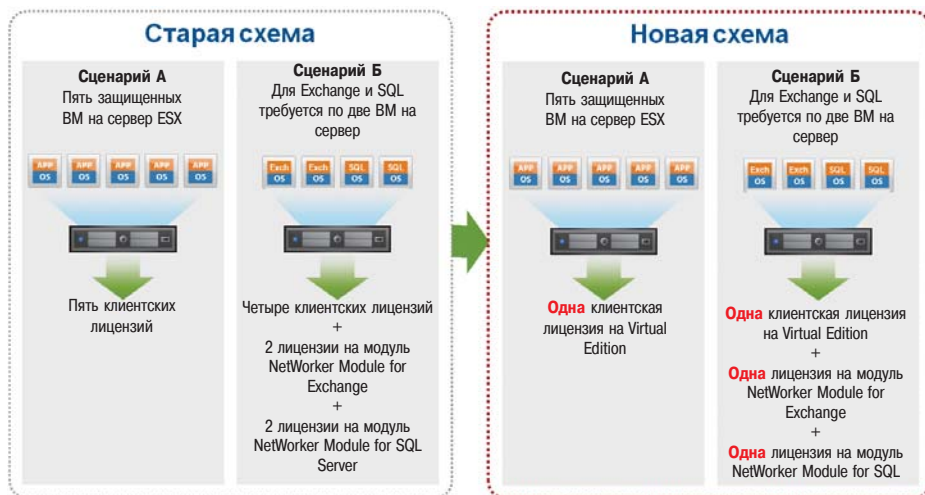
Старая схема

Сценарий А
Пять защищенных ВМ на сервер ESX

APP OS APP OS APP OS APP OS APP OS

Пять клиентских лицензий

Сценарий Б
Для Exchange и SQL требуется по две ВМ на сервер

Exch OS Exch OS SQL OS SQL OS

Четыре клиентских лицензий
+
2 лицензии на модуль NetWorker Module for Exchange
+
2 лицензии на модуль NetWorker Module for SQL Server

Новая схема

Сценарий А
Пять защищенных ВМ на сервер ESX

APP OS APP OS APP OS APP OS APP OS

Одна клиентская лицензия на Virtual Edition

Сценарий Б
Для Exchange и SQL требуется по две ВМ на сервер

Exch OS Exch OS SQL OS SQL OS

Одна клиентская лицензия на Virtual Edition
+
Одна лицензия на модуль NetWorker Module for Exchange
+
Одна лицензия на модуль NetWorker Module for SQL